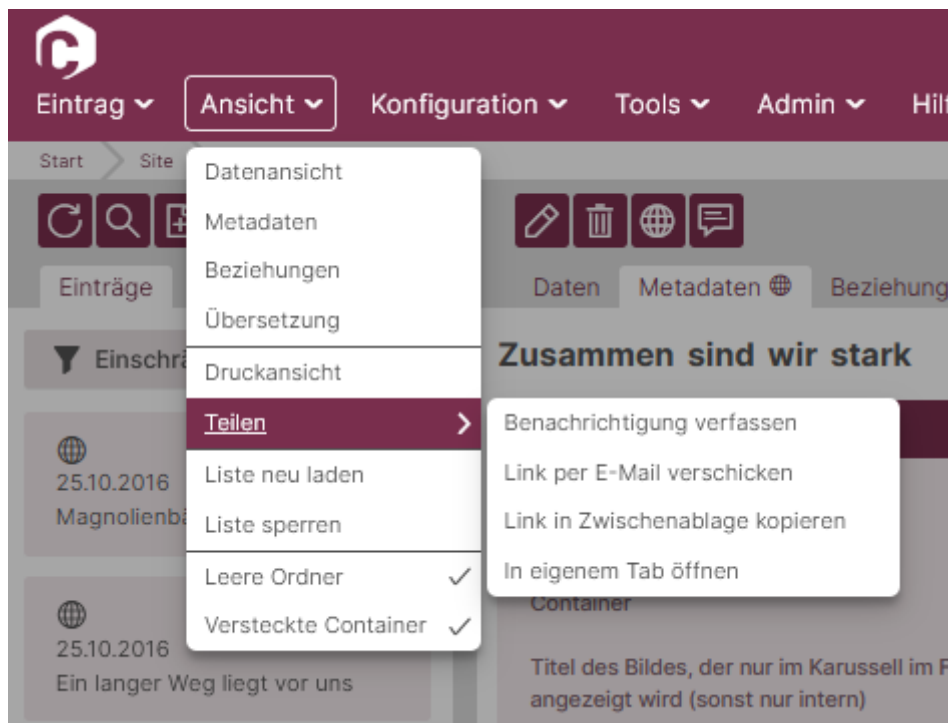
Eintrag Ansicht Konfiguration Tools Admin Hil

Start Site

Datenansicht
Metadaten
Beziehungen
Übersetzung
Druckansicht
Teilen
Liste neu laden
Liste sperren
Leere Ordner ✓
Versteckte Container ✓

Benachrichtigung verfassen
Link per E-Mail verschicken
Link in Zwischenablage kopieren
In eigenem Tab öffnen

Einträge

Einschrä

25.10.2016
Magnolienbä

25.10.2016
Ein langer Weg liegt vor uns

Daten Metadaten Beziehung

Zusammen sind wir stark

Container

Titel des Bildes, der nur im Karussell im F angezeigt wird (sonst nur intern)